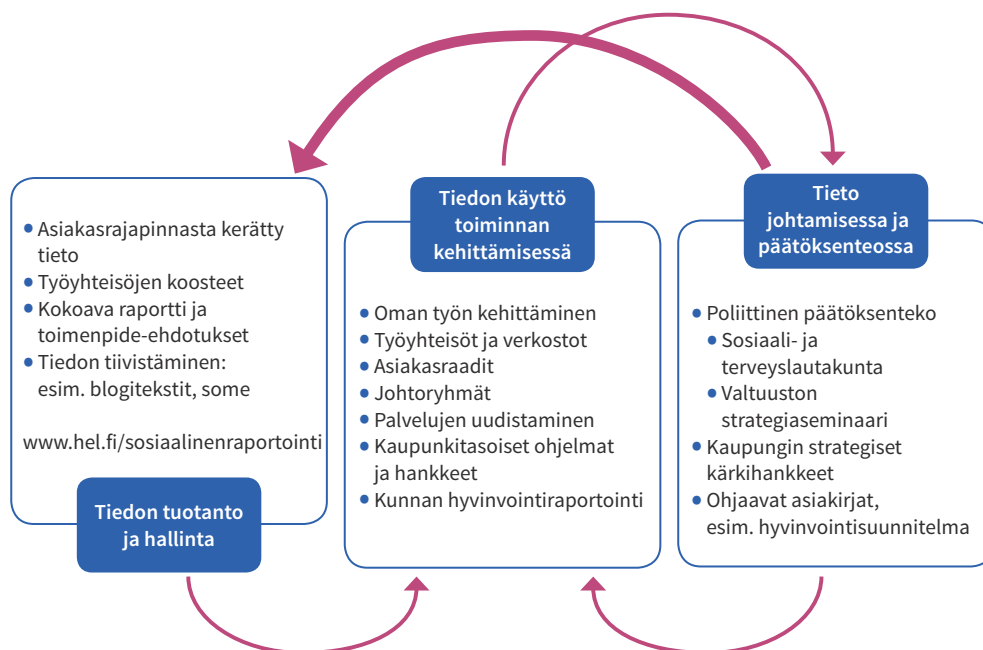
• Asiakasrajapinnasta kerätty tieto
• Työyhteisöjen koosteet
• Kokoava raportti ja toimenpide-ehdotukset
• Tiedon tiivistäminen: esim. blogitekstit, some

www.hel.fi/sosiaalinenraportointi

Tiedon tuotanto ja hallinta

Tiedon käyttö toiminnan kehittämisessä

• Oman työn kehittäminen
• Työyhteisöt ja verkostot
• Asiakasraadit
• Johtoryhmät
• Palvelujen uudistaminen
• Kaupunkitasoiset ohjelmat ja hankkeet
• Kunnan hyvinvointiraportointi

Tieto johtamisessa ja päätöksenteossa

• Poliittinen päätöksenteko
• Sosiaali- ja terveyslautakunta
• Valtuuston strategiaseminaari
• Kaupungin strategiset kärkihankkeet
• Ohjaavat asiakirjat, esim. hyvinvointisuunnitelma